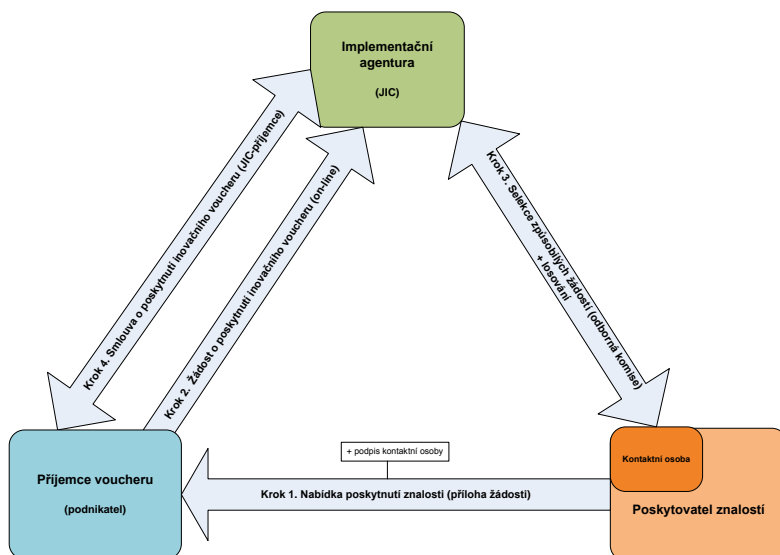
Implementační agentura

(JIC)

Krok 4. Smlouva o poskytnutí inovačního voucheru (JIC-příjemce)

Krok 2. Žádost o poskytnutí inovačního voucheru (on-line)

Krok 3. Selekce způsobilých žádostí (odborná komise) + losování

Příjemce voucheru

(podnikatel)

+ podpis kontaktní osoby

Krok 1. Nabídka poskytnutí znalostí (příloha žádosti)

Kontaktní osoba

Poskytovatel znalostí